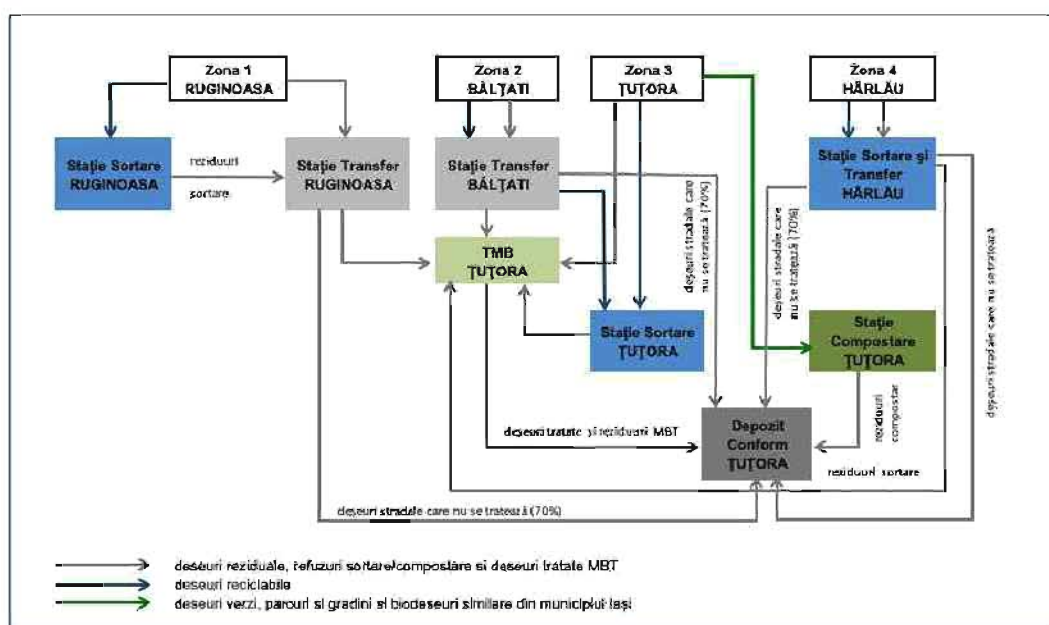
Zona 1
RUGINOASA

Zona 2
BĂLȚATI

Zona 3
ȚUȚORA

Zona 4
HÂRLĂU

Stație Sortare
RUGINOASA

reziduuri
sortare

Stație Transfer
RUGINOASA

Stație Transfer
BĂLȚATI

Stație Sortare și Transfer
HÂRLĂU

TMB
ȚUȚORA

deseuri stradale care nu se tratează (70%)

deseuri stradale care nu se tratează (70%)

deseuri stradale care nu se tratează

Stație Sortare
ȚUȚORA

Stație Compostare
ȚUȚORA

reziduuri compostar

deseuri tratate și reziduuri MBT

Depozit
Conform
ȚUȚORA

reziduuri sortare

deseuri stradale care nu se tratează (70%)

deseuri reziduale, refuzuri sortare/compostare si deseuri tratate MBT
deseuri reciclabile
deseuri verzi, parcuri si gradini si biodeseuri similare din municipiul Iași